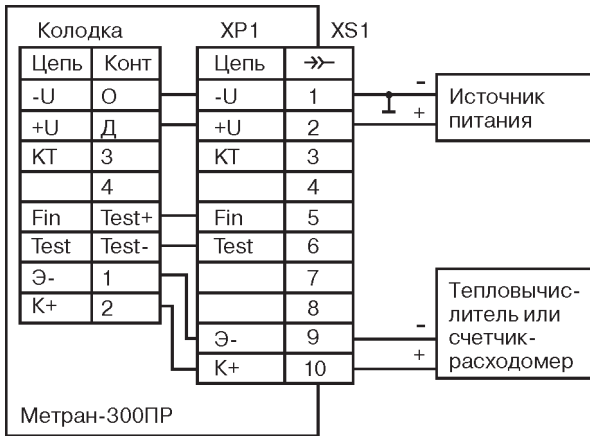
Колодка

| Цепь | Конт |
|---|---|
| -U | О |
| +U | Д |
| КТ | 3 |
|  | 4 |
| Fin | Test+ |
| Test | Test- |
| Э- | 1 |
| К+ | 2 |

XP1 XS1

| Цепь | $\rightarrow\!\succ$ |
|---|---|
| -U | 1 |
| +U | 2 |
| КТ | 3 |
|  | 4 |
| Fin | 5 |
| Test | 6 |
|  | 7 |
|  | 8 |
| Э- | 9 |
| К+ | 10 |

-
+
Источник питания

-
+
Тепловычислитель или счетчик-расходомер

Метран-300ПР